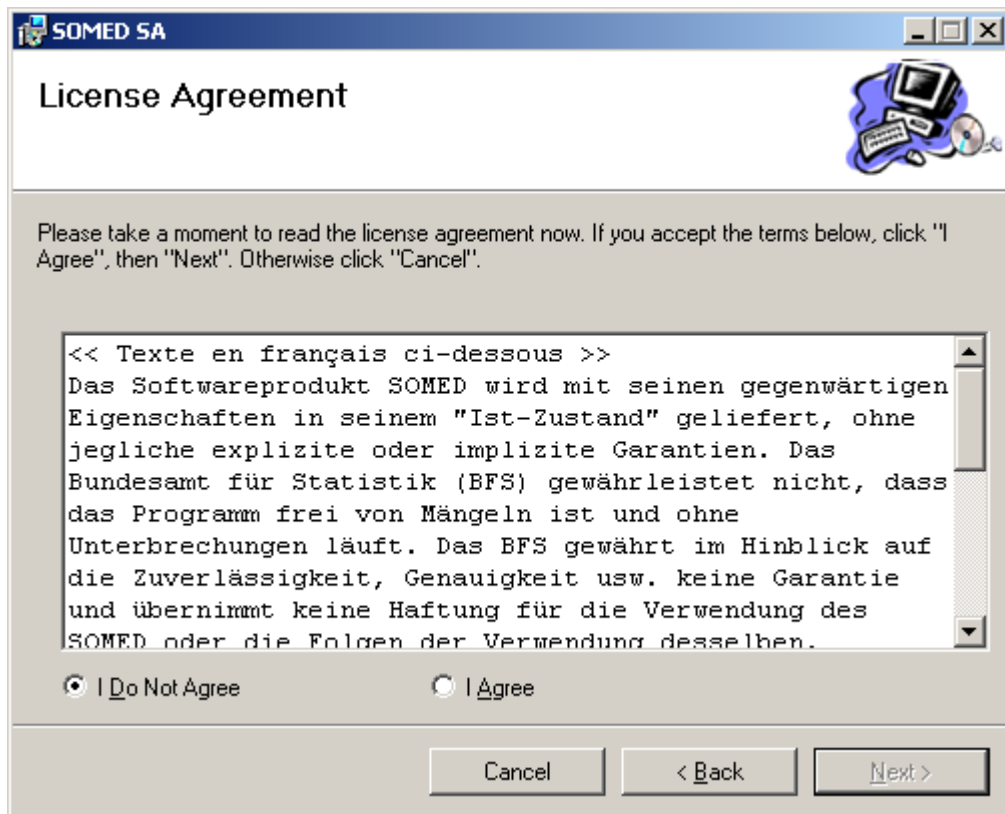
SOMED SA

License Agreement

Please take a moment to read the license agreement now. If you accept the terms below, click "I Agree", then "Next". Otherwise click "Cancel".

<< Texte en français ci-dessous >>
Das Softwareprodukt SOMED wird mit seinen gegenwärtigen Eigenschaften in seinem "Ist-Zustand" geliefert, ohne jegliche explizite oder implizite Garantien. Das Bundesamt für Statistik (BFS) gewährleistet nicht, dass das Programm frei von Mängeln ist und ohne Unterbrechungen läuft. Das BFS gewährt im Hinblick auf die Zuverlässigkeit, Genauigkeit usw. keine Garantie und übernimmt keine Haftung für die Verwendung des SOMED oder die Folgen der Verwendung desselben.

I Do Not Agree

I Agree

Cancel

< Back

Next >